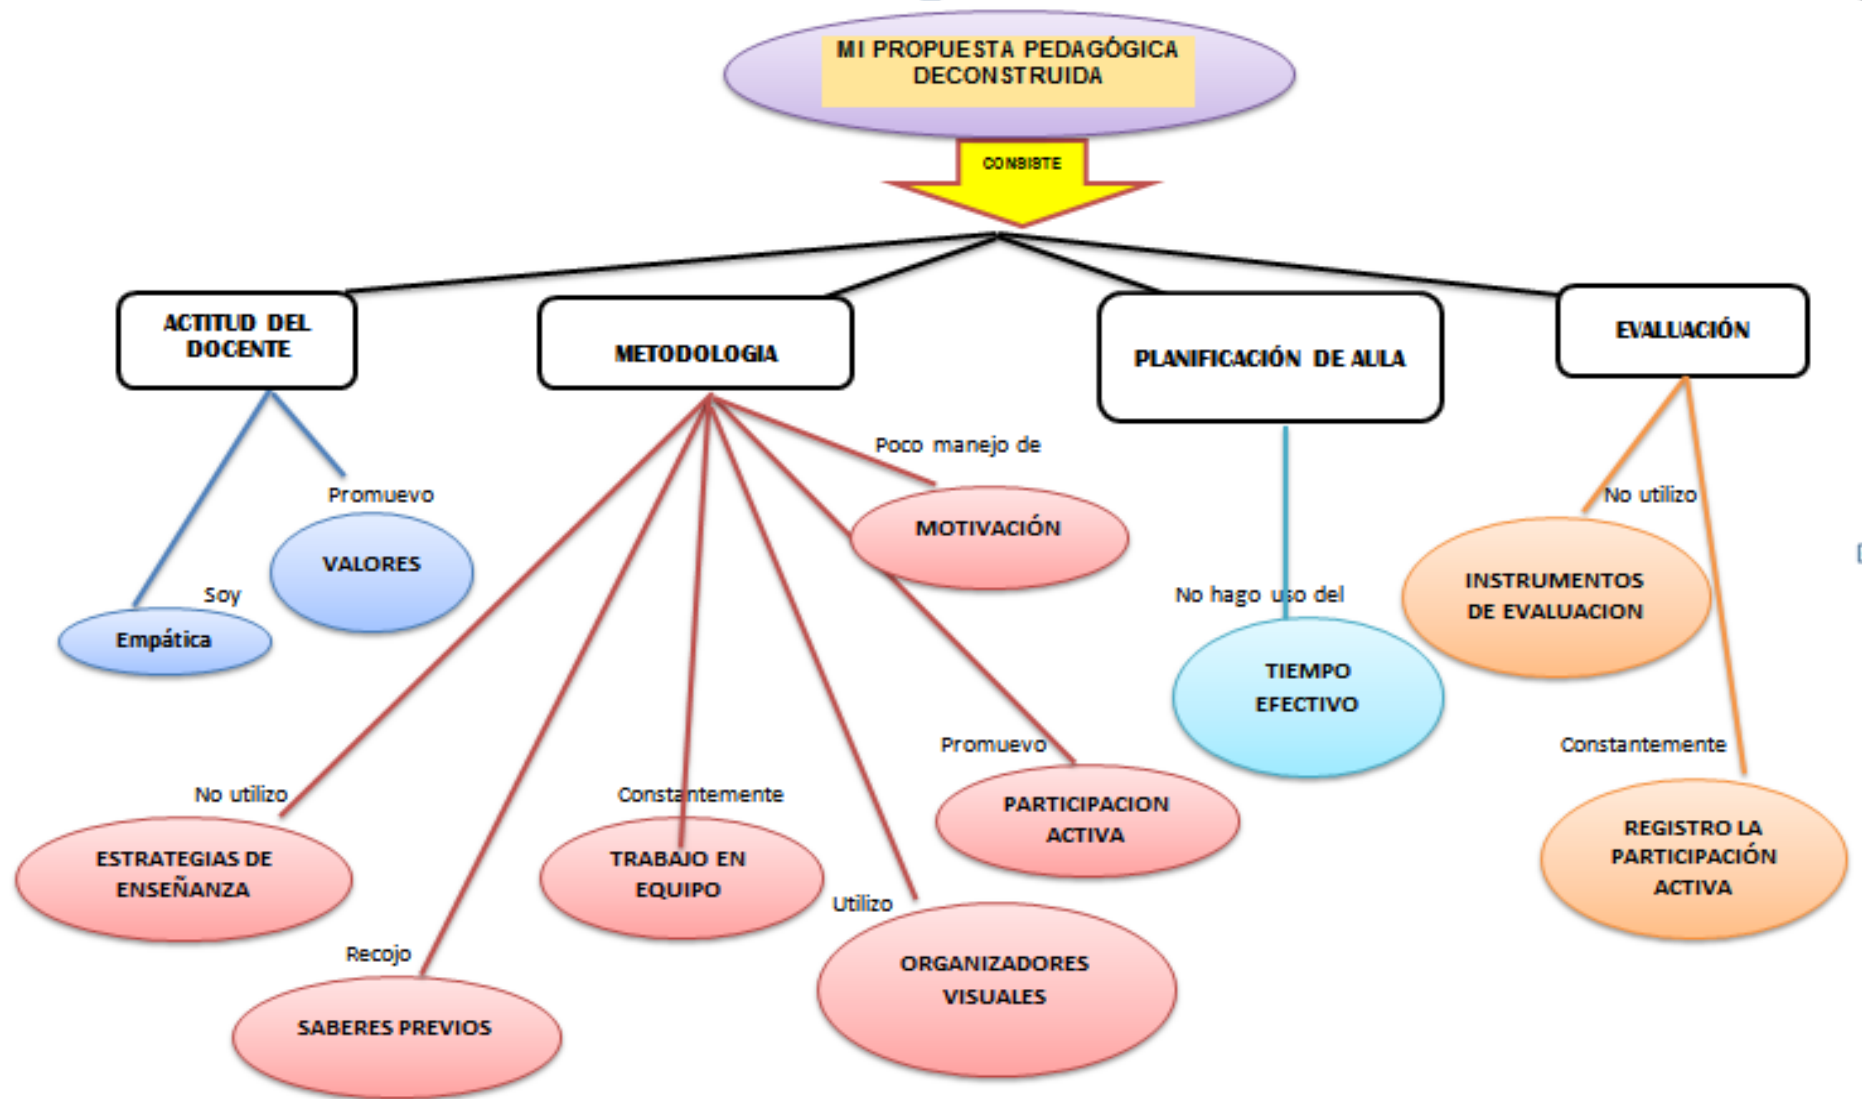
MI PROPUESTA PEDAGÓGICA DECONSTRUIDA

CONSISTE

ACTITUD DEL DOCENTE

METODOLOGIA

PLANIFICACIÓN DE AULA

EVALUACIÓN

Promuevo

VALORES

Soy

Empática

Poco manejo de

MOTIVACIÓN

No utilizo

ESTRATEGIAS DE ENSEÑANZA

Recojo

SABERES PREVIOS

Constantemente

TRABAJO EN EQUIPO

Utilizo

ORGANIZADORES VISUALES

Promuevo

PARTICIPACION ACTIVA

No hago uso del

TIEMPO EFECTIVO

No utilizo

INSTRUMENTOS DE EVALUACION

Constantemente

REGISTRO LA PARTICIPACIÓN ACTIVA